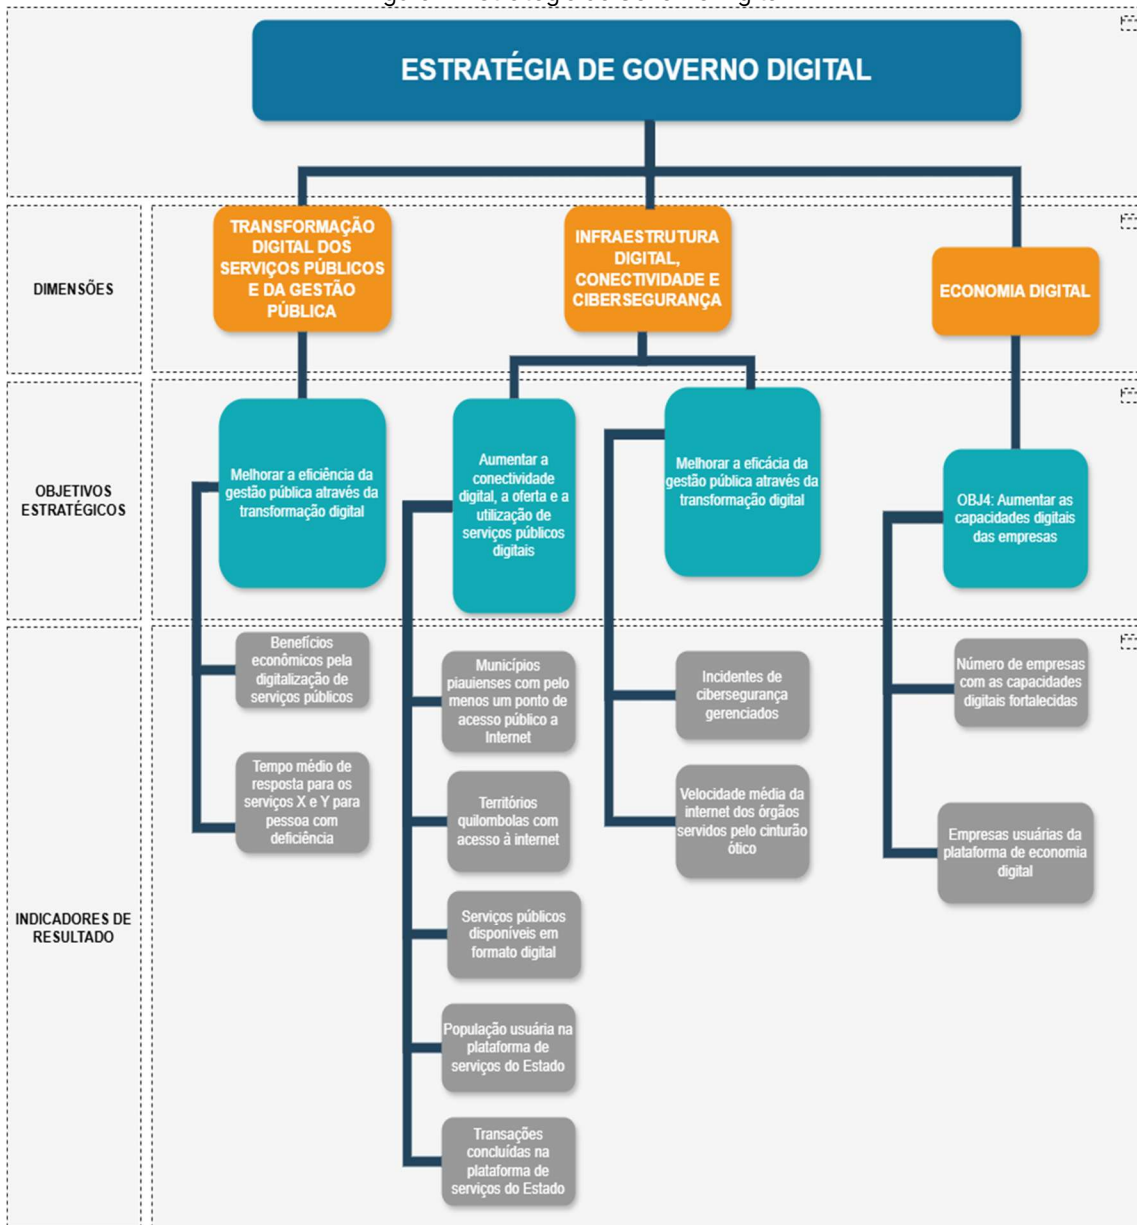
ESTRATÉGIA DE GOVERNO DIGITAL

DIMENSÕES

TRANSFORMAÇÃO DIGITAL DOS SERVIÇOS PÚBLICOS E DA GESTÃO PÚBLICA

INFRAESTRUTURA DIGITAL, CONECTIVIDADE E CIBERSEGURANÇA

ECONOMIA DIGITAL

OBJETIVOS ESTRATÉGICOS

Melhorar a eficiência da gestão pública através da transformação digital

Aumentar a conectividade digital, a oferta e a utilização de serviços públicos digitais

Melhorar a eficácia da gestão pública através da transformação digital

OBJ4: Aumentar as capacidades digitais das empresas

INDICADORES DE RESULTADO

Benefícios econômicos pela digitalização de serviços públicos

Tempo médio de resposta para os serviços X e Y para pessoa com deficiência

Municípios piauienses com pelo menos um ponto de acesso público a Internet

Territórios quilombolas com acesso à internet

Serviços públicos disponíveis em formato digital

População usuária na plataforma de serviços do Estado

Transações concluídas na plataforma de serviços do Estado

Incidentes de cibersegurança gerenciados

Velocidade média da internet dos órgãos servidos pelo cinturão ótico

Número de empresas com as capacidades digitais fortalecidas

Empresas usuárias da plataforma de economia digital